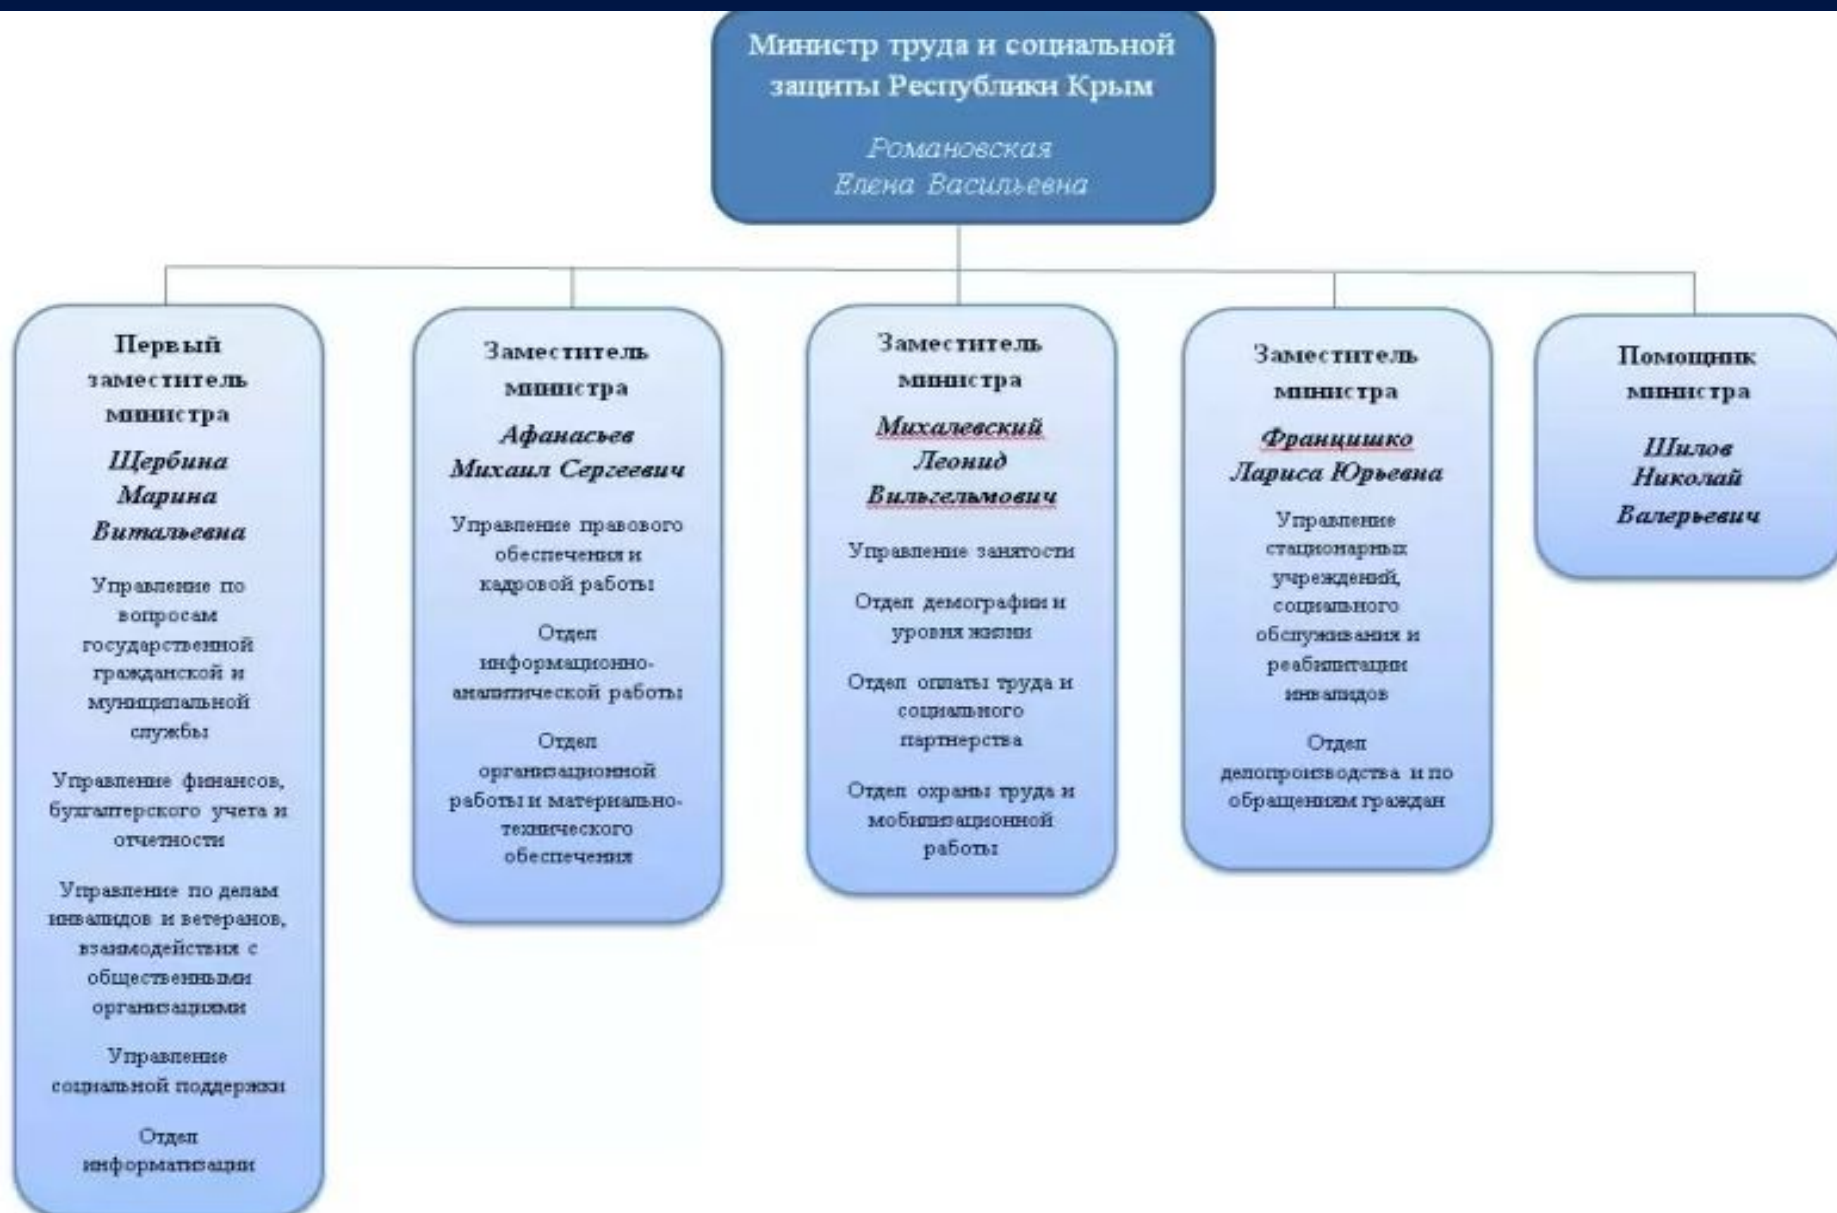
Министр труда и социальной защиты Республики Крым

Романовская
Елена Васильевна

Первый заместитель министра

Щербина Марина Витальевна

Управление по вопросам государственной гражданской и муниципальной службы

Управление финансов, бухгалтерского учета и отчетности

Управление по делам инвалидов и ветеранов, взаимодействия с общественными организациями

Управление социальной поддержки

Отдел информатизации

Заместитель министра

Афанасьев Михаил Сергеевич

Управление правового обеспечения и кадровой работы

Отдел информационно-аналитической работы

Отдел организационной работы и материально-технического обеспечения

Заместитель министра

Михалевский Леонид Вильгельмович

Управление занятости

Отдел демографии и уровня жизни

Отдел оплаты труда и социального партнерства

Отдел охраны труда и мобилизационной работы

Заместитель министра

Францишко Лариса Юрьевна

Управление стационарных учреждений, социального обслуживания и реабилитации инвалидов

Отдел делопроизводства и по обращениям граждан

Помощник министра

Шилов Николай Валерьевич